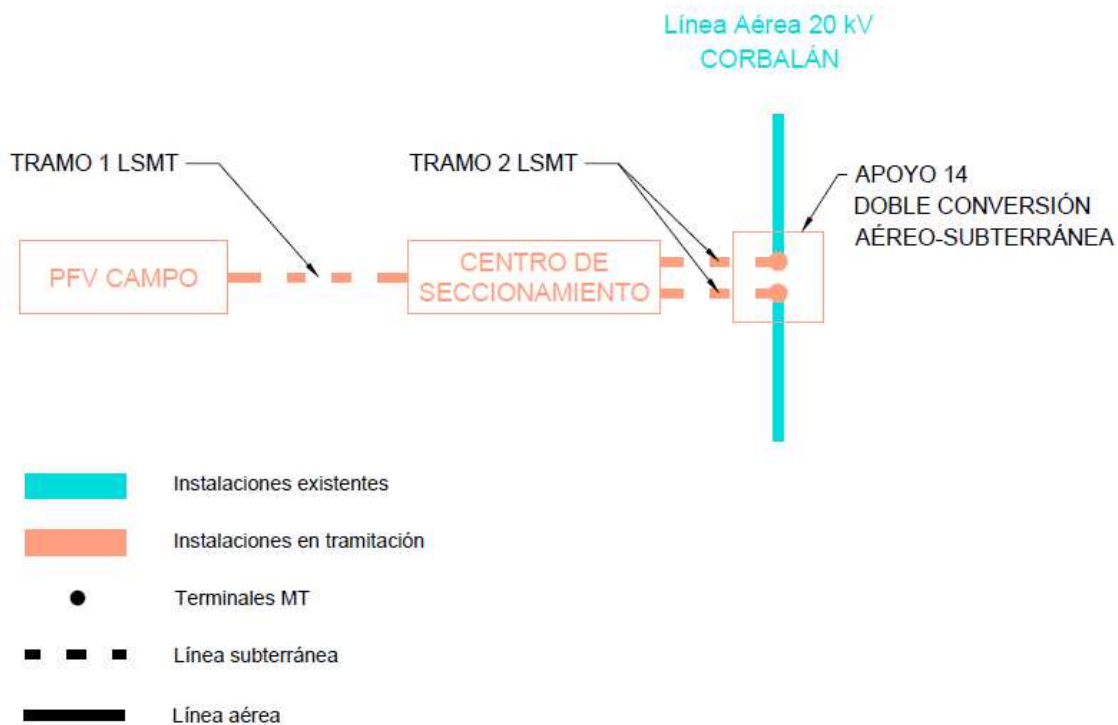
Línea Aérea 20 kV
CORBALÁN

TRAMO 1 LSMT

TRAMO 2 LSMT

APOYO 14
DOBLE CONVERSIÓN
AÉREO-SUBTERRÁNEA

PFV CAMPO

CENTRO DE
SECCIONAMIENTO

Instalaciones existentes

Instalaciones en tramitación

Terminales MT

Línea subterránea

Línea aérea